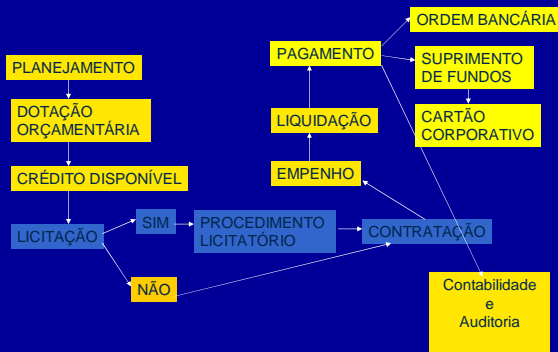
PLANEJAMENTO

DOTAÇÃO ORÇAMENTÁRIA

CRÉDITO DISPONÍVEL

LICITAÇÃO

SIM

PROCEDIMENTO LICITATÓRIO

NÃO

CONTRATAÇÃO

EMPENHO

LIQUIDAÇÃO

PAGAMENTO

ORDEM BANCÁRIA

SUPRIMENTO DE FUNDOS

CARTÃO CORPORATIVO

Contabilidade e Auditoria